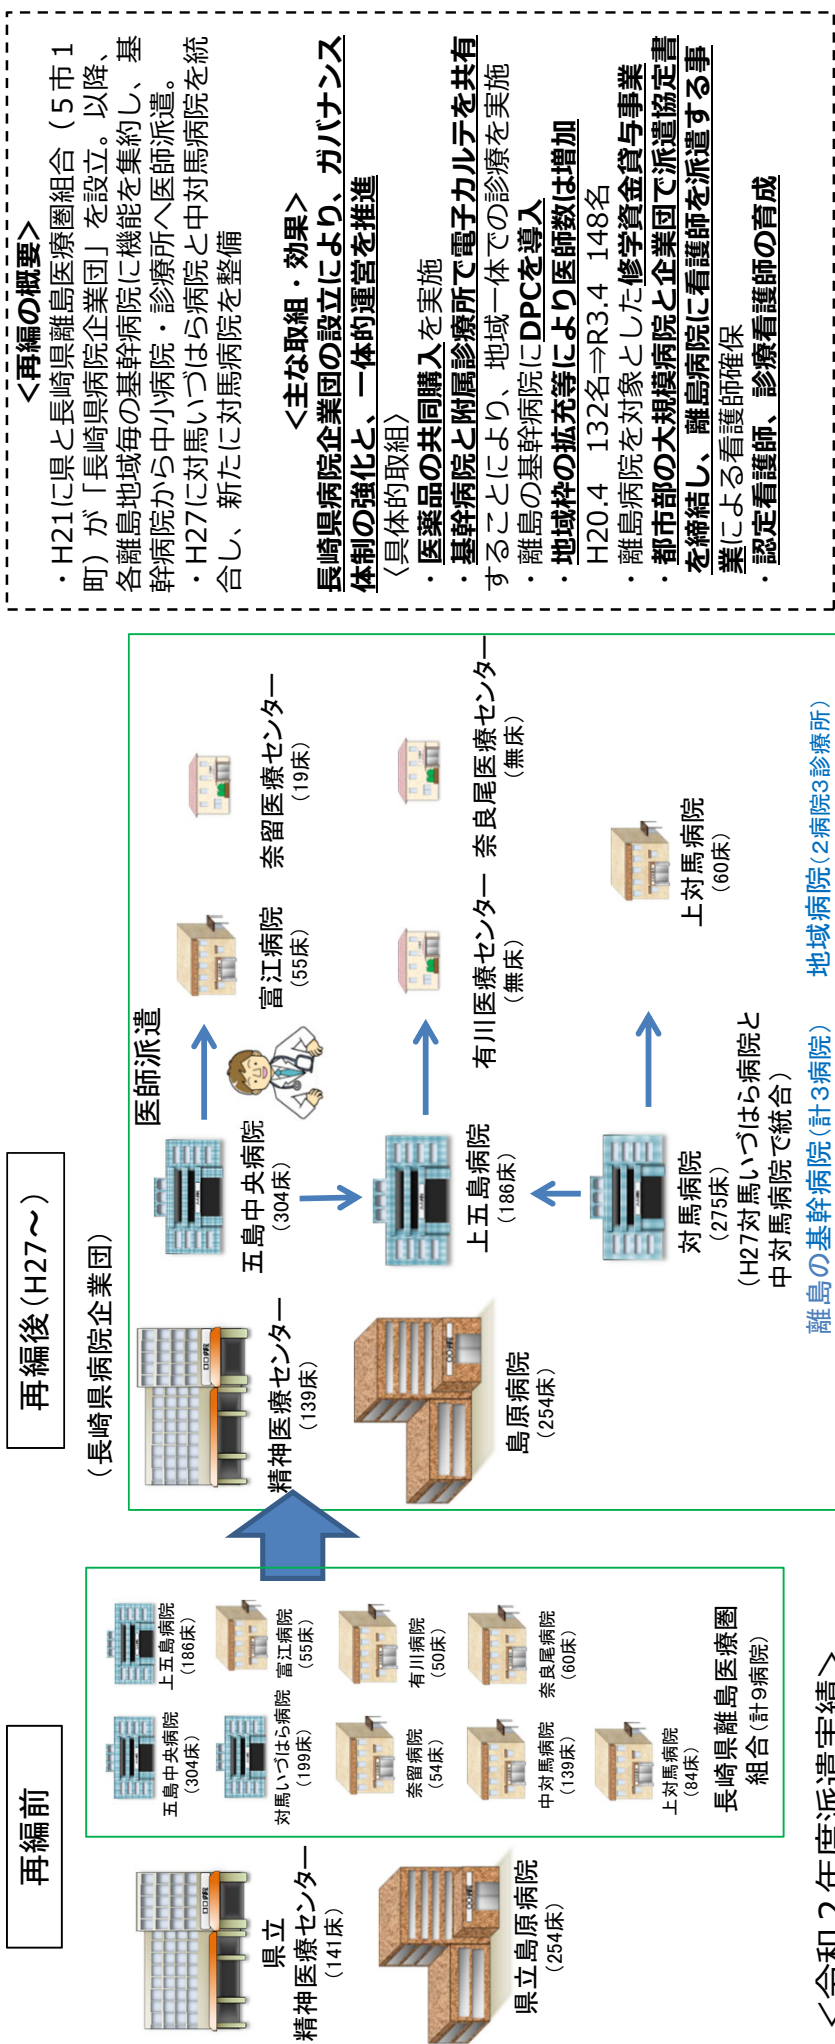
<再編の概要>
・H21に県と長崎県離島医療圏組合（5市1町）が「長崎県病院企業団」を設立。以降、各離島地域毎の基幹病院に機能を集約し、基幹病院から中小病院・診療所へ医師派遣。
・H27に対馬いづはら病院と中対馬病院を統合し、新たに対馬病院を整備

<主な取組・効果>
長崎県病院企業団の設立により、ガバナンス体制の強化と、一体的運営を推進
〈具体的取組〉
・医薬品の共同購入を実施
・基幹病院と附属診療所で電子カルテを共有することにより、地域一体での診療を実施
・離島の基幹病院にDPCを導入
・地域枠の拡充等により医師数は増加
H20.4 132名⇒R3.4 148名
・離島病院を対象とした修学資金貸与事業
・都市部の大規模病院と企業団で派遣協定書を締結し、離島病院に看護師を派遣する事業による看護師確保
・認定看護師、診療看護師の育成

再編後（H27～）
（長崎県病院企業団）
精神医療センター（139床）
島原病院（254床）
医師派遣
五島中央病院（304床）
上五島病院（186床）
対馬病院（275床）
（H27対馬いづはら病院と中対馬病院で統合）
富江病院（55床）
奈留医療センター（19床）
有川医療センター（無床）
奈良尾医療センター（無床）
上対馬病院（60床）
離島の基幹病院（計3病院）
地域病院（2病院3診療所）

再編前
県立精神医療センター（141床）
県立島原病院（254床）
五島中央病院（304床）
上五島病院（186床）
対馬いづはら病院（199床）
富江病院（55床）
奈留病院（54床）
有川病院（50床）
中対馬病院（139床）
奈良尾病院（60床）
上対馬病院（84床）
長崎県離島医療圏組合（計9病院）

＜令和2年度派遣実績＞